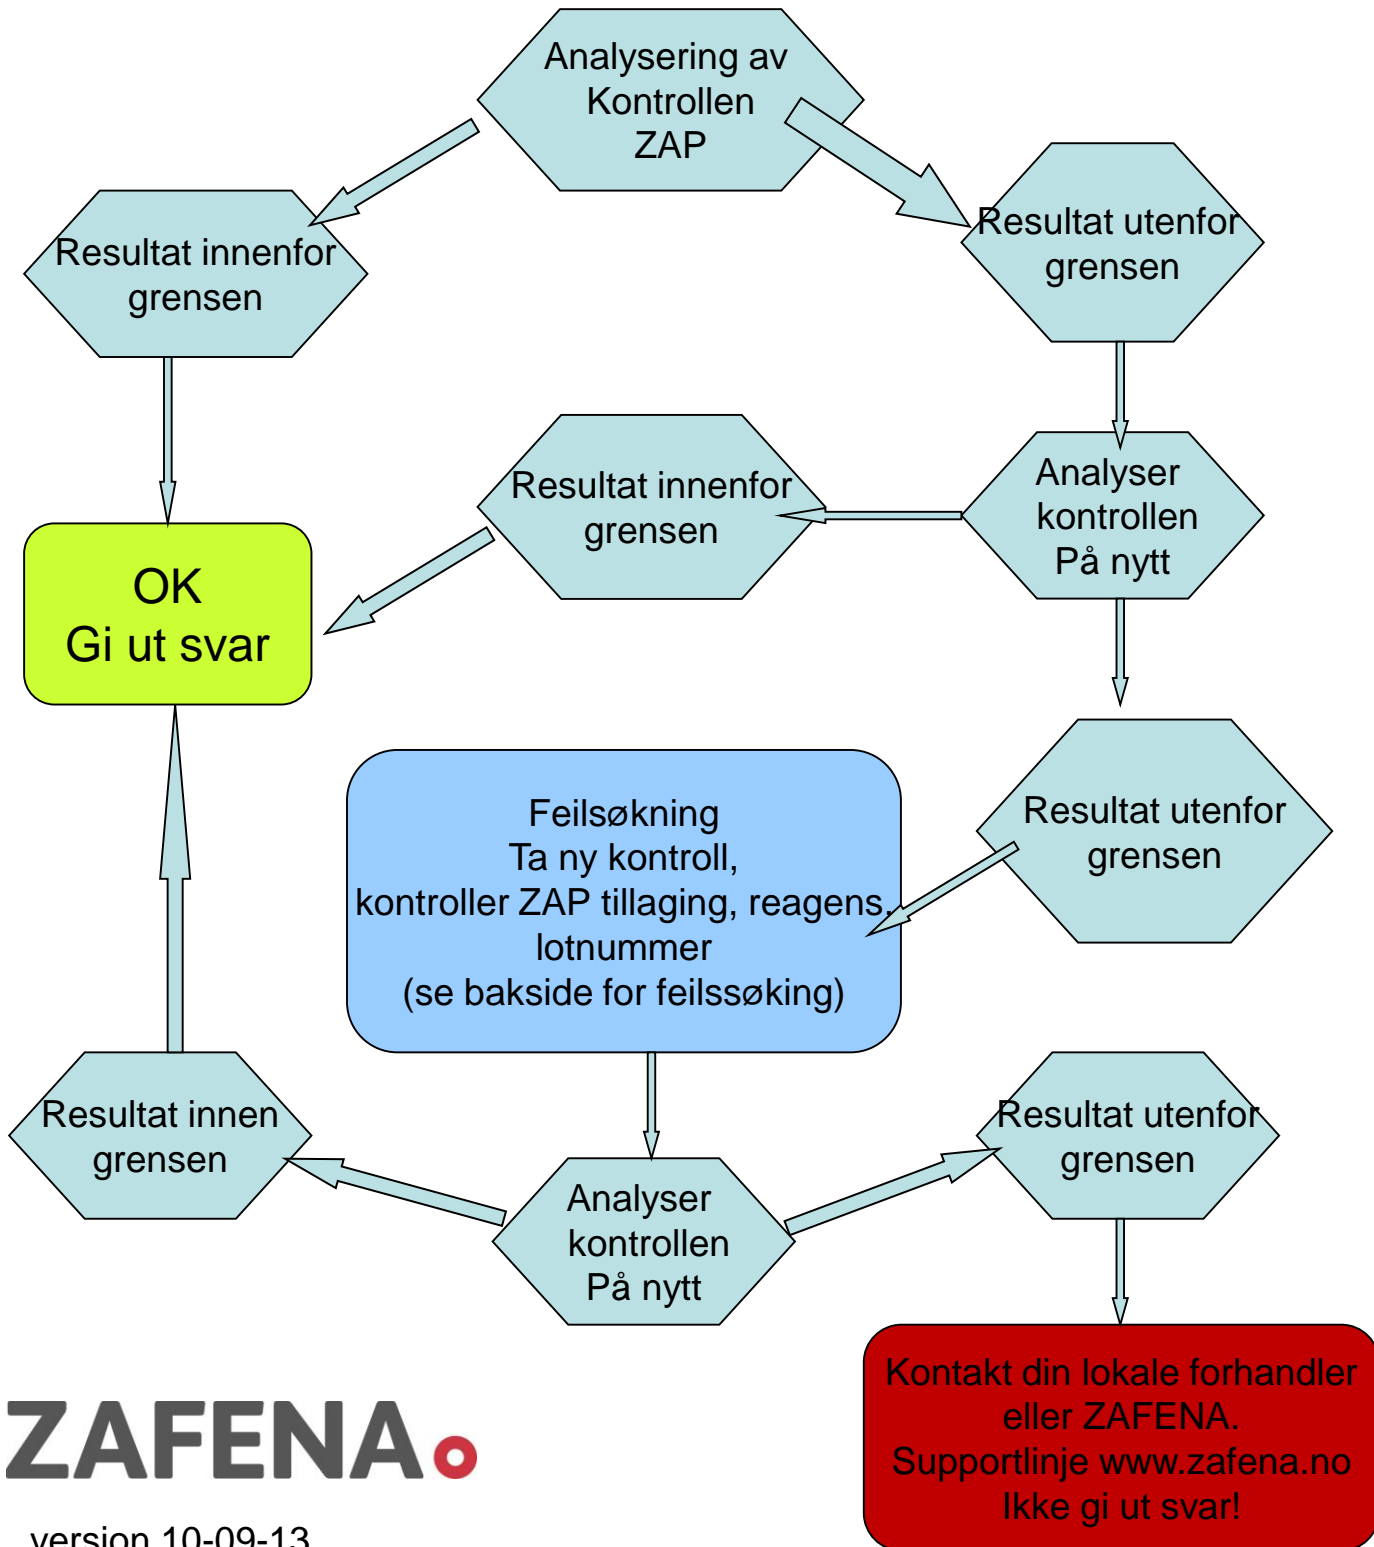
Analysering av Kontrollen ZAP

Resultat innenfor grensen

Resultat utenfor grensen

Resultat innenfor grensen

Analyser kontrollen På nytt

OK
Gi ut svar

Feilsøkning
Ta ny kontroll,
kontroller ZAP tillaging, reagens, lotnummer
(se bakside for feilssøking)

Resultat utenfor grensen

Resultat innen grensen

Analyser kontrollen På nytt

Resultat utenfor grensen

ZAFENA

Kontakt din lokale forhandler eller ZAFENA.
Supportlinje www.zafena.no
Ikke gi ut svar!

version 10-09-13